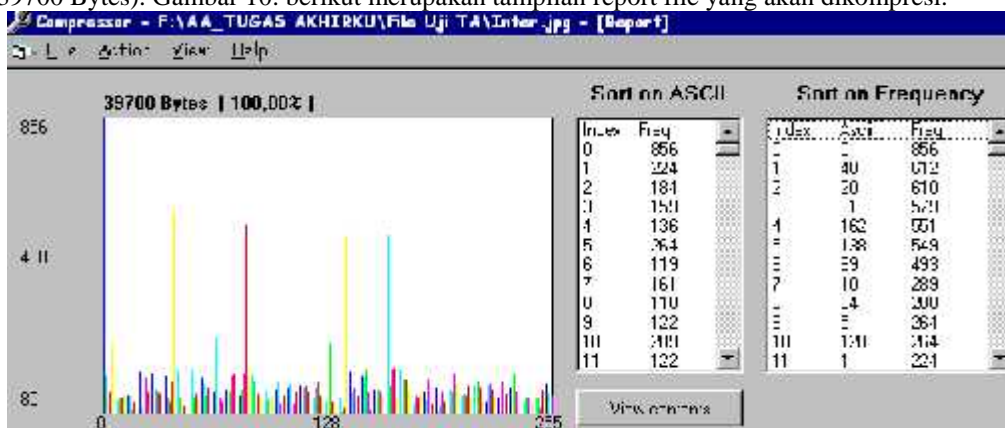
39700 Bytes). Gambar 10. berikut merupakan tampilan report file yang akan dikompresi.

Compressor - F:\AA_TUGAS AKHIRKU\File Uji TA\Inter.jpg - [Report]

File Action View Help

39700 Bytes | 100,00% |

856

4 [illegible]

8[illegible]

0 128 255

Sort on ASCII

| Index | Freq |
|---|---|
| 0 | 856 |
| 1 | 324 |
| 2 | 184 |
| 3 | 159 |
| 4 | 136 |
| 5 | 264 |
| 6 | 119 |
| 7 | 161 |
| 8 | 110 |
| 9 | 122 |
| 10 | 318 |
| 11 | 122 |

Sort on Frequency

| Index | Ascii | Freq |
|---|---|---|
| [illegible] | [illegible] | 856 |
| 1 | 40 | 612 |
| 2 | 20 | 610 |
| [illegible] | 1 | 529 |
| 4 | 162 | 551 |
| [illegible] | 138 | 549 |
| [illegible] | 39 | 493 |
| 7 | 10 | 289 |
| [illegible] | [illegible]4 | 300 |
| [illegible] | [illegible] | 364 |
| 10 | 131 | 314 |
| 11 | 1 | 324 |

View contents